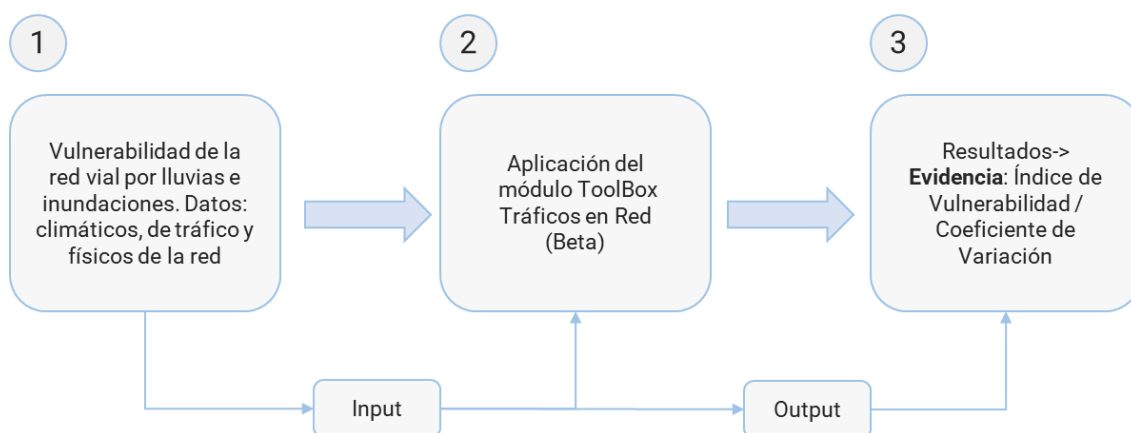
1

Vulnerabilidad de la red vial por lluvias e inundaciones. Datos: climáticos, de tráfico y físicos de la red

2

Aplicación del módulo ToolBox Tráficos en Red (Beta)

3

Resultados-> **Evidencia**: Índice de Vulnerabilidad / Coeficiente de Variación

Input

Output